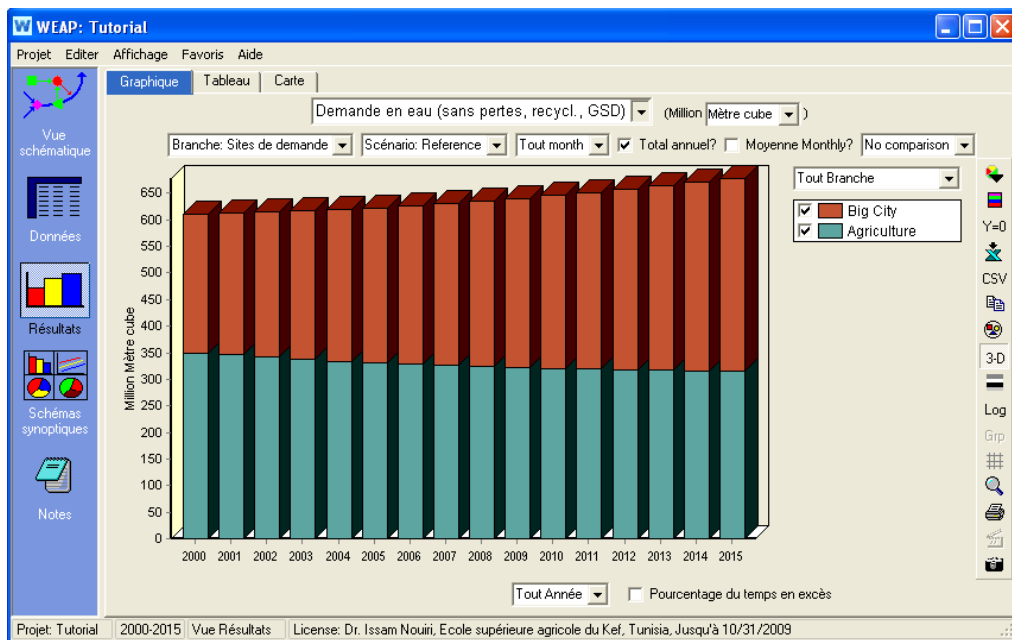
WEAP: Tutorial

Projet Editer Affichage Favoris Aide

Vue schématique

Données

Résultats

Schémas synoptiques

Notes

Graphique | Tableau | Carte

Demande en eau (sans pertes, recycl., GSD) (Million Mètre cube )

Branche: Sites de demande | Scénario: Reference | Tout month | Total annuel? | Moyenne Monthly? | No comparison

Tout Branche

Big City
Agriculture

Million Mètre cube

650
600
550
500
450
400
350
300
250
200
150
100
50
0

2000 2001 2002 2003 2004 2005 2006 2007 2008 2009 2010 2011 2012 2013 2014 2015

Y=0
CSV
3-D
Log
Grp

Tout Année | Pourcentage du temps en excès

Projet: Tutorial | 2000-2015 | Vue Résultats | License: Dr. Issam Nouiri, Ecole supérieure agricole du Kef, Tunisia, Jusqu'à 10/31/2009